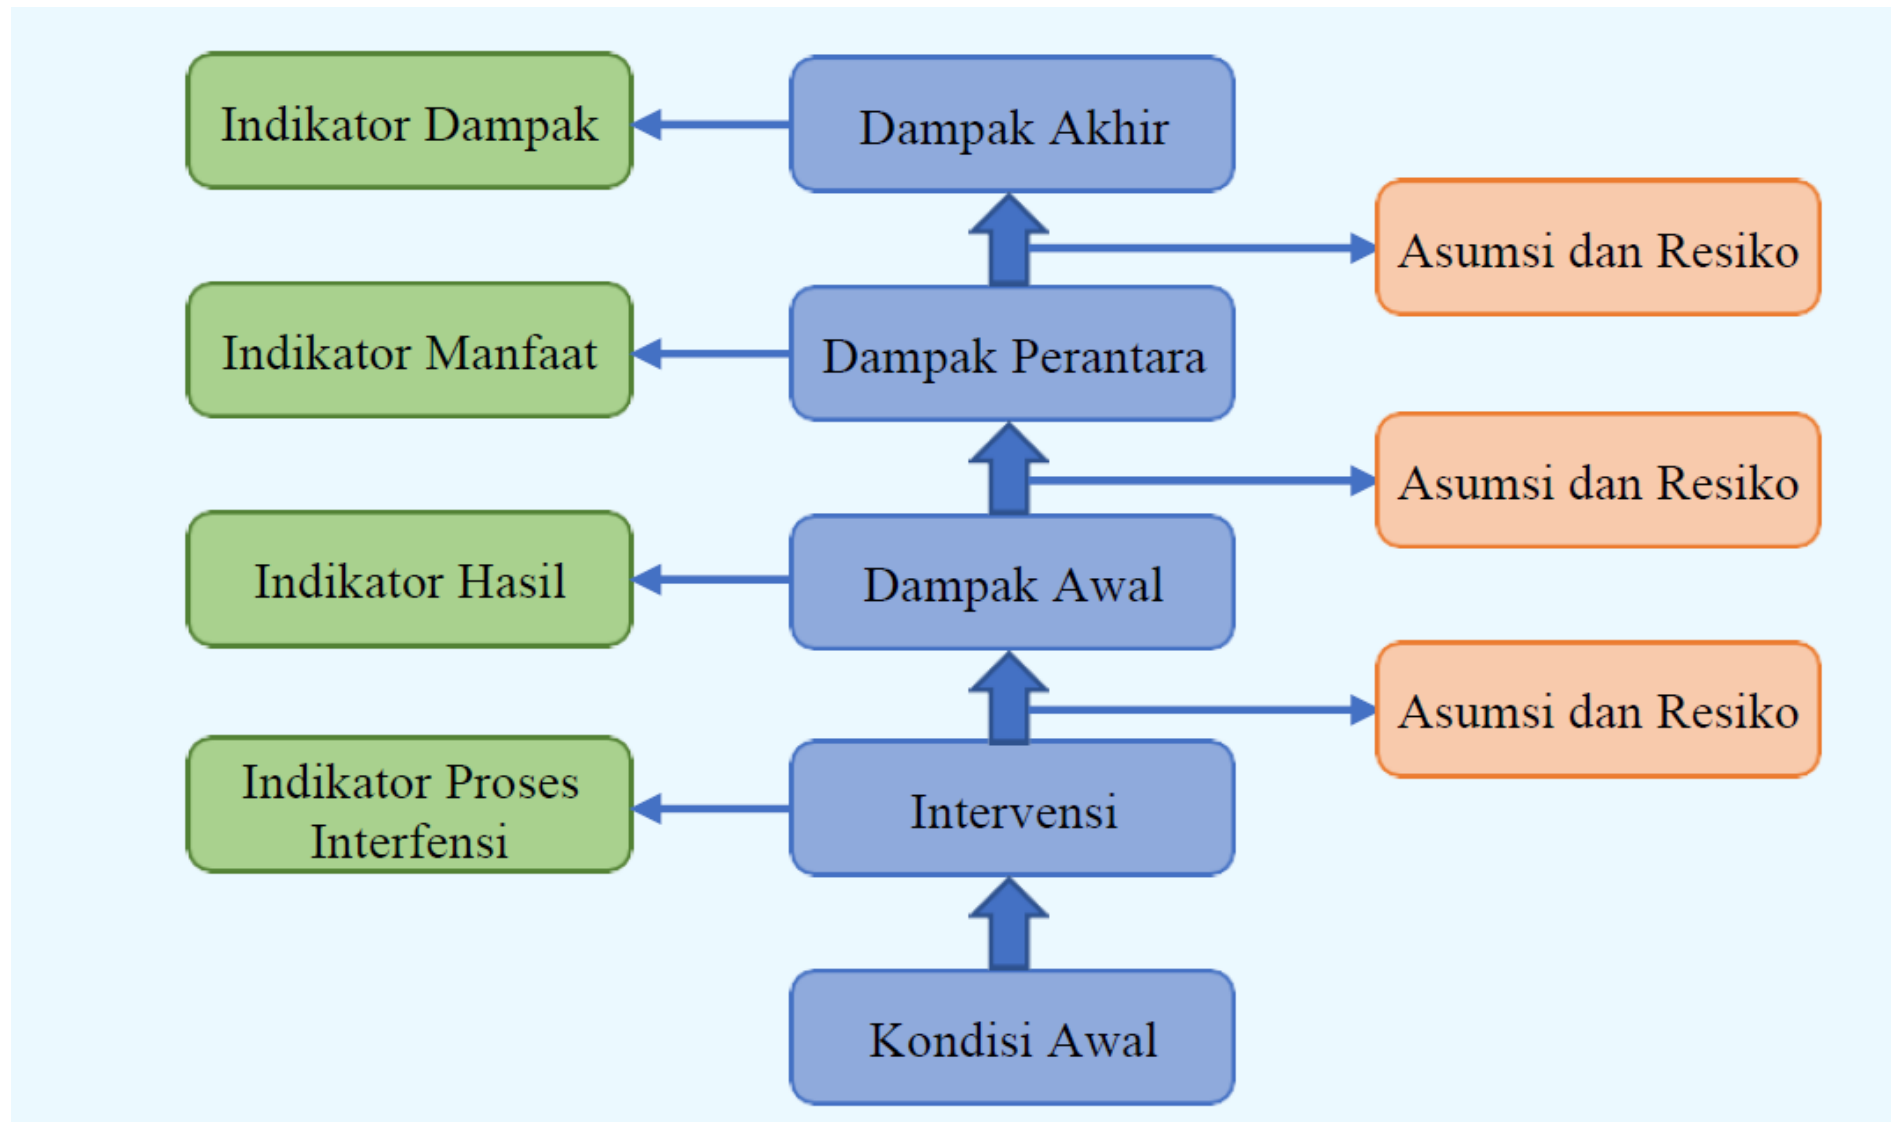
Indikator Dampak

Dampak Akhir

Asumsi dan Resiko

Indikator Manfaat

Dampak Perantara

Asumsi dan Resiko

Indikator Hasil

Dampak Awal

Asumsi dan Resiko

Indikator Proses Interfensi

Intervensi

Kondisi Awal